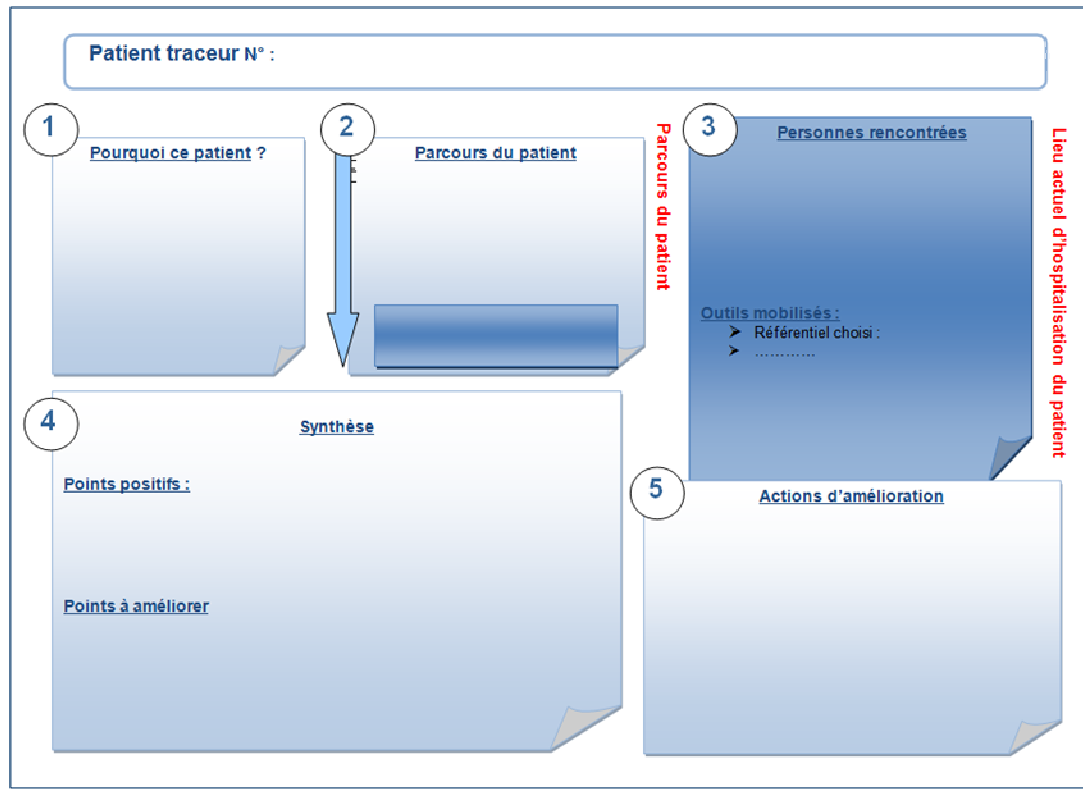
Patient traceur N° :

1

Pourquoi ce patient ?

2

Parcours du patient

Parcours du patient

3

Personnes rencontrées

Outils mobilisés :
➤ Référentiel choisi :
➤ …………

Lieu actuel d'hospitalisation du patient

4

Synthèse

Points positifs :

Points à améliorer

5

Actions d'amélioration